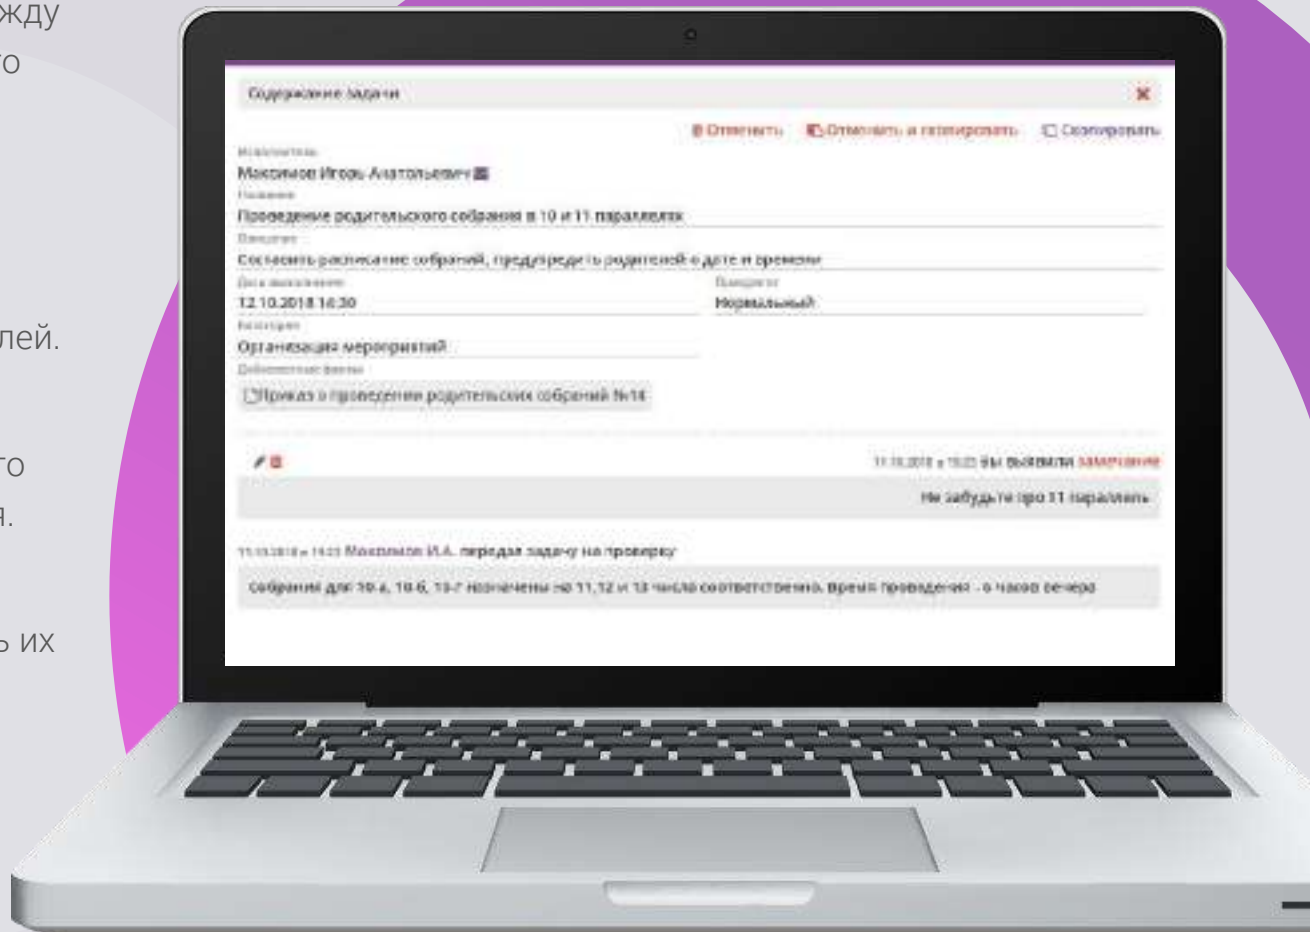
жду
то

лей.

то
я.

ь их

Содержание задачи

Отменить Отменить и скопировать Скопировать

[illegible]
Максимов Игорь Анатольевич
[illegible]
Проведение родительского собрания в 10 и 11 параллелях
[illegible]
Составить расписание собраний, предупредить родителей о дате и времени
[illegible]
12.10.2018 16:30
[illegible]
Нормальный
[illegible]
Организация мероприятий
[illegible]
Приказ о проведении родительских собраний №14

11.10.2018 в 15:25 Вы выявили замечание
Не забудьте про 11 параллель

11.10.2018 в 15:25 Максимов И.А. передал задачу на проверку
Собрания для 10-а, 10-б, 10-г назначены на 11,12 и 13 число соответственно. Время проведения - 6 часов вечера